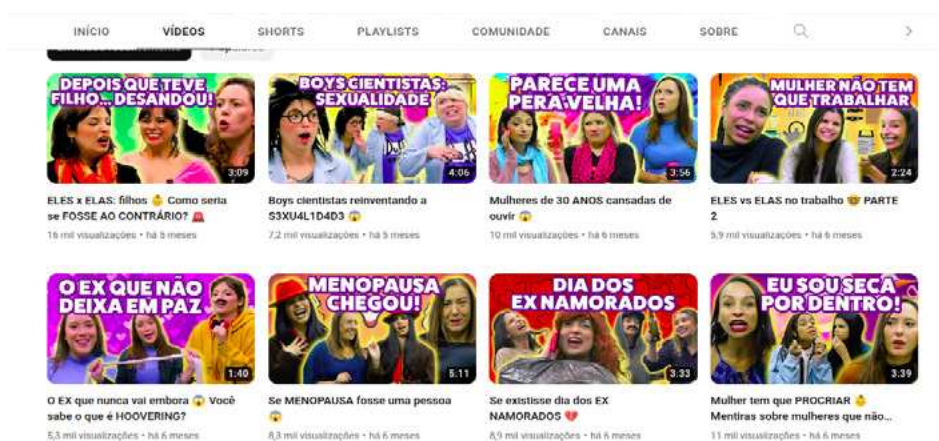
INÍCIO VÍDEOS SHORTS PLAYLISTS COMUNIDADE CANAIS SOBRE

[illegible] Populares

DEPOIS QUE TEVE FILHO... DESANDOU!
3:09
ELES x ELAS: filhos 👶 Como seria se FOSSE AO CONTRÁRIO? 🚨
16 mil visualizações • há 5 meses

BOYS CIENTISTAS: SEXUALIDADE
4:06
Boys cientistas reinventando a S3XU4L1D4D3 😱
7,2 mil visualizações • há 5 meses

PARECE UMA PERA VELHA!
3:56
Mulheres de 30 ANOS cansadas de ouvir 😱
10 mil visualizações • há 6 meses

MULHER NÃO TEM QUE TRABALHAR
2:24
ELES vs ELAS no trabalho 🤓 PARTE 2
5,9 mil visualizações • há 6 meses

O EX QUE NÃO DEIXA EM PAZ
1:40
O EX que nunca vai embora 😱 Você sabe o que é HOOVERING?
5,3 mil visualizações • há 6 meses

MENOPAUSA CHEGOU!
5:11
Se MENOPAUSA fosse uma pessoa 😱
8,3 mil visualizações • há 6 meses

DIA DOS EX NAMORADOS
3:33
Se existisse dia dos EX NAMORADOS 💔
8,9 mil visualizações • há 6 meses

EU SOU SECA POR DENTRO!
3:39
Mulher tem que PROCRIAR 👶 Mentiras sobre mulheres que não...
11 mil visualizações • há 6 meses